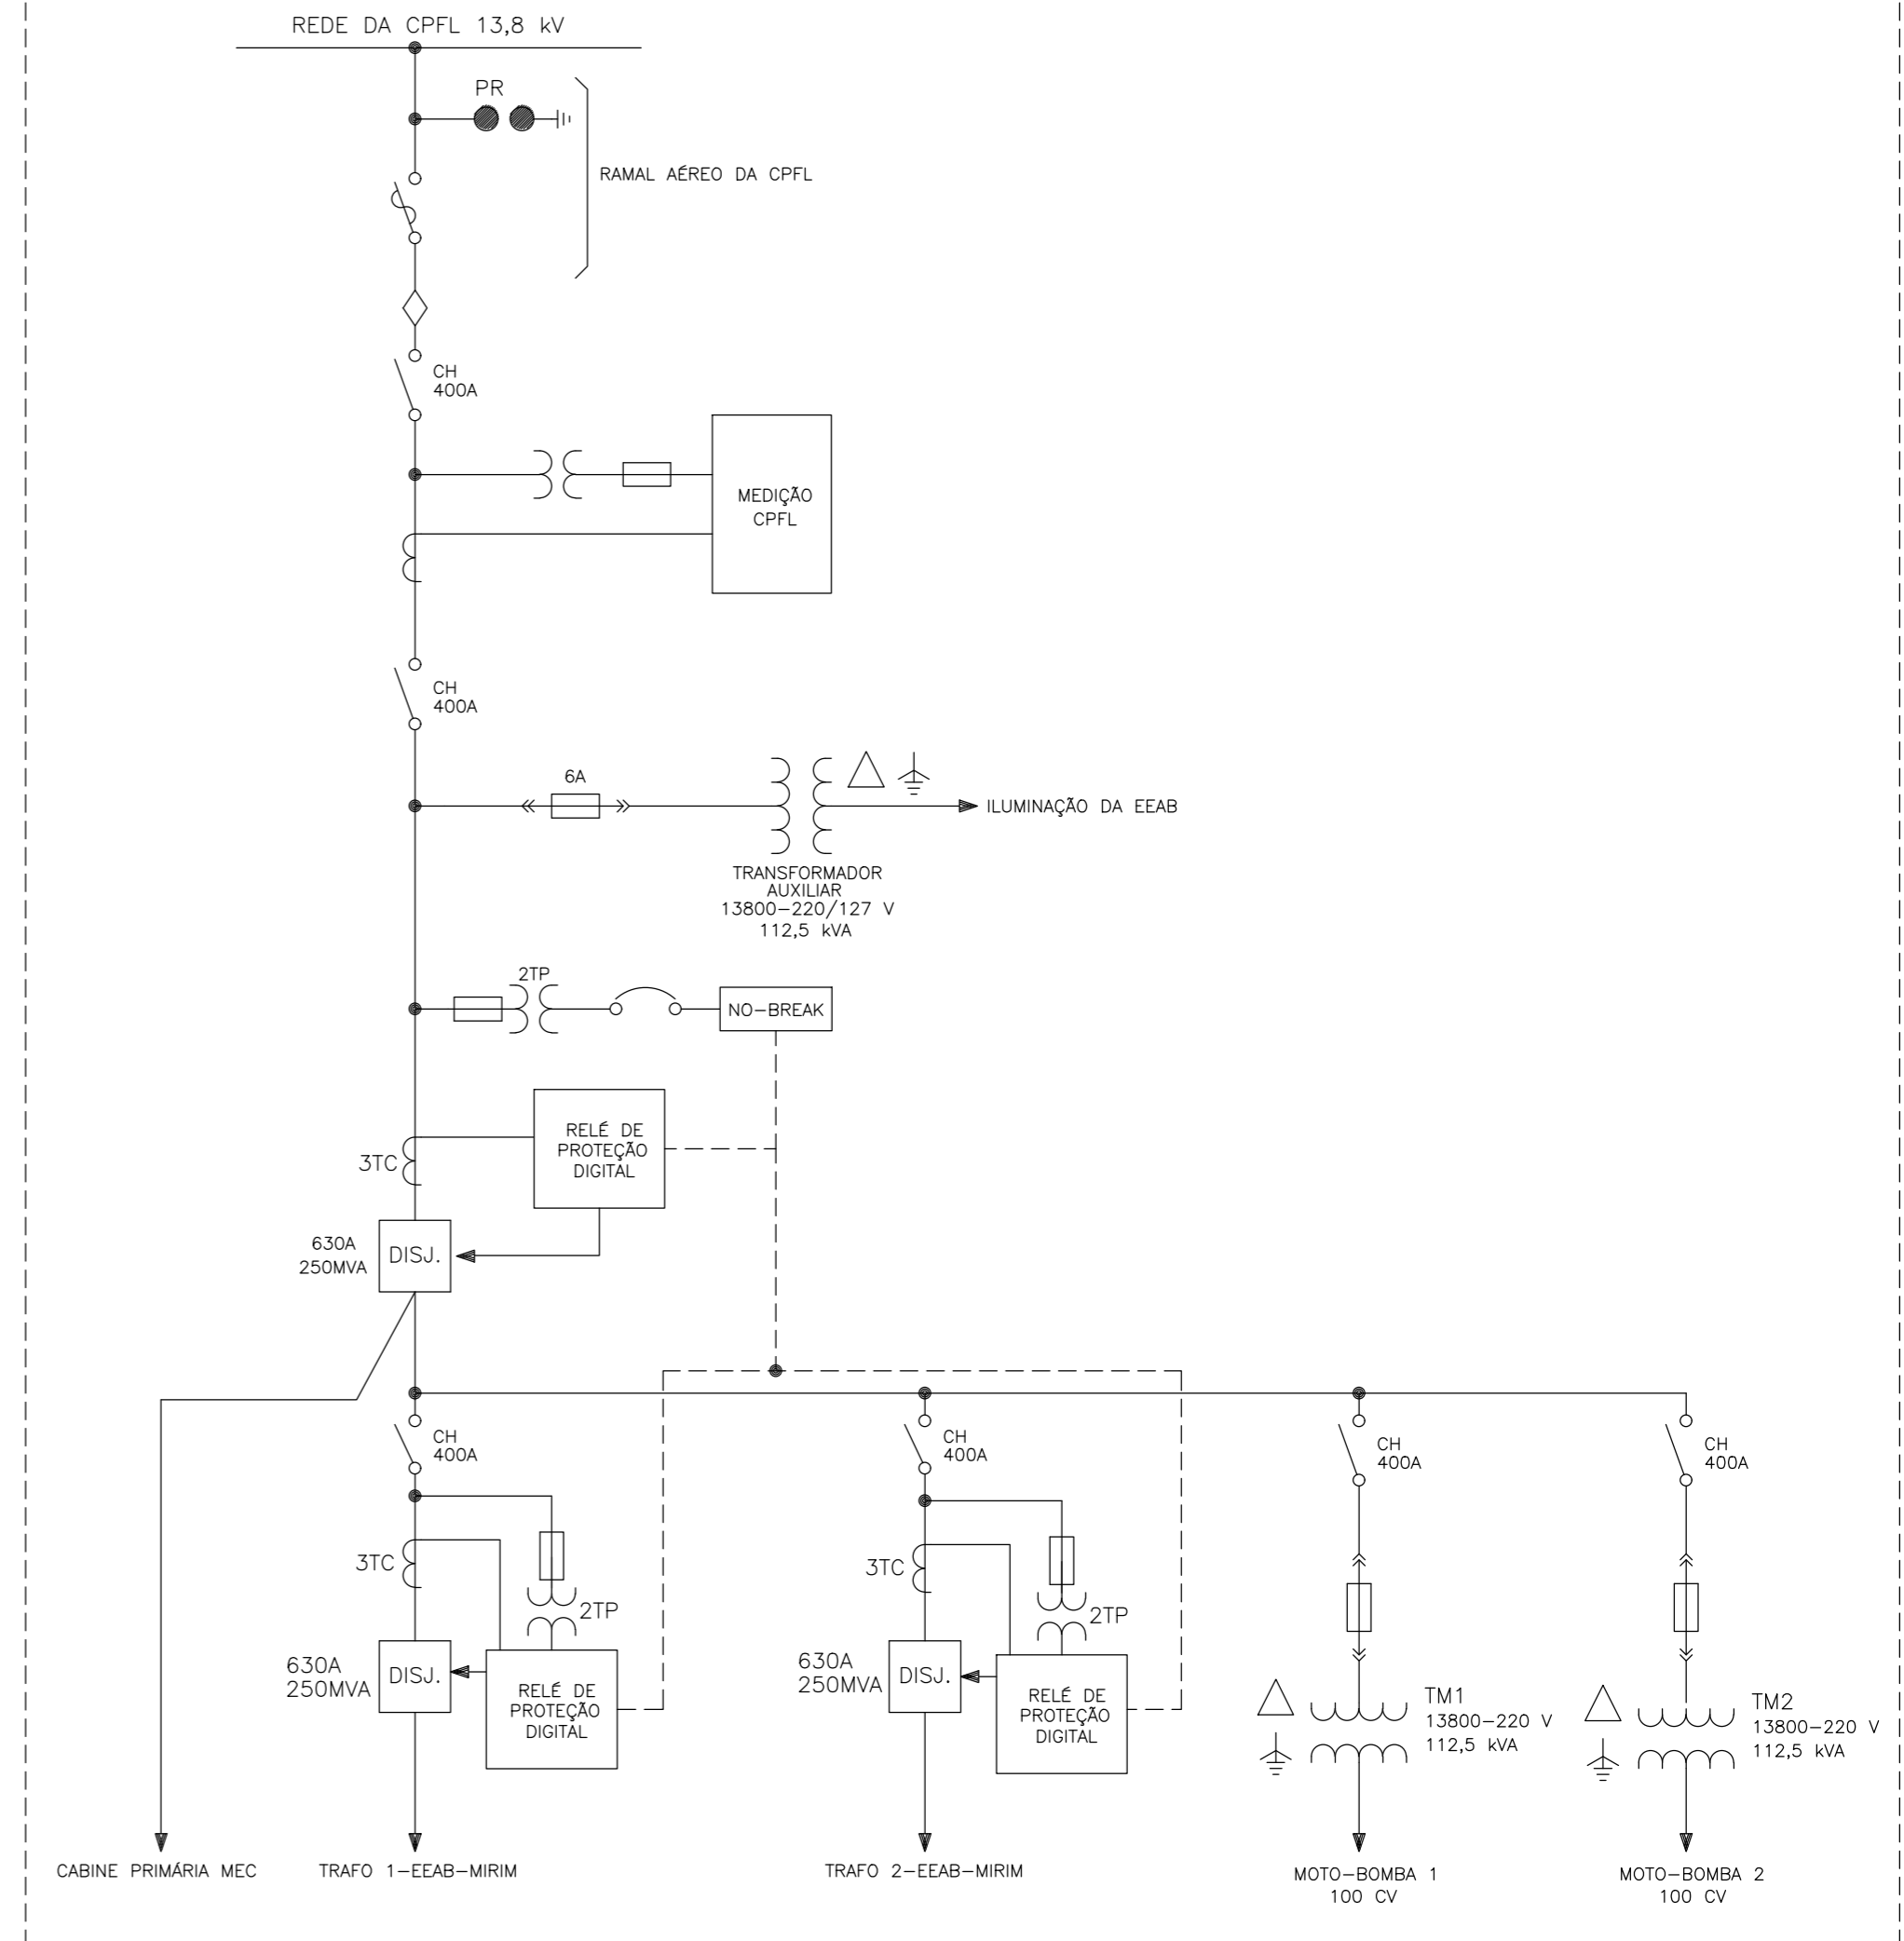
REDE DA CPFL 13,8 kV

PR

RAMAL AÉREO DA CPFL

CH
400A

MEDIÇÃO
CPFL

CH
400A

6A

ILUMINAÇÃO DA EEAB

TRANSFORMADOR
AUXILIAR
13800–220/127 V
112,5 kVA

2TP

NO–BREAK

RELÉ DE
PROTEÇÃO
DIGITAL

3TC

630A
250MVA

DISJ.

CH
400A

3TC

2TP

630A
250MVA

DISJ.

RELÉ DE
PROTEÇÃO
DIGITAL

CH
400A

3TC

2TP

630A
250MVA

DISJ.

RELÉ DE
PROTEÇÃO
DIGITAL

CH
400A

TM1
13800–220 V
112,5 kVA

CH
400A

TM2
13800–220 V
112,5 kVA

CABINE PRIMÁRIA MEC

TRAFO 1–EEAB–MIRIM

TRAFO 2–EEAB–MIRIM

MOTO–BOMBA 1
100 CV

MOTO–BOMBA 2
100 CV